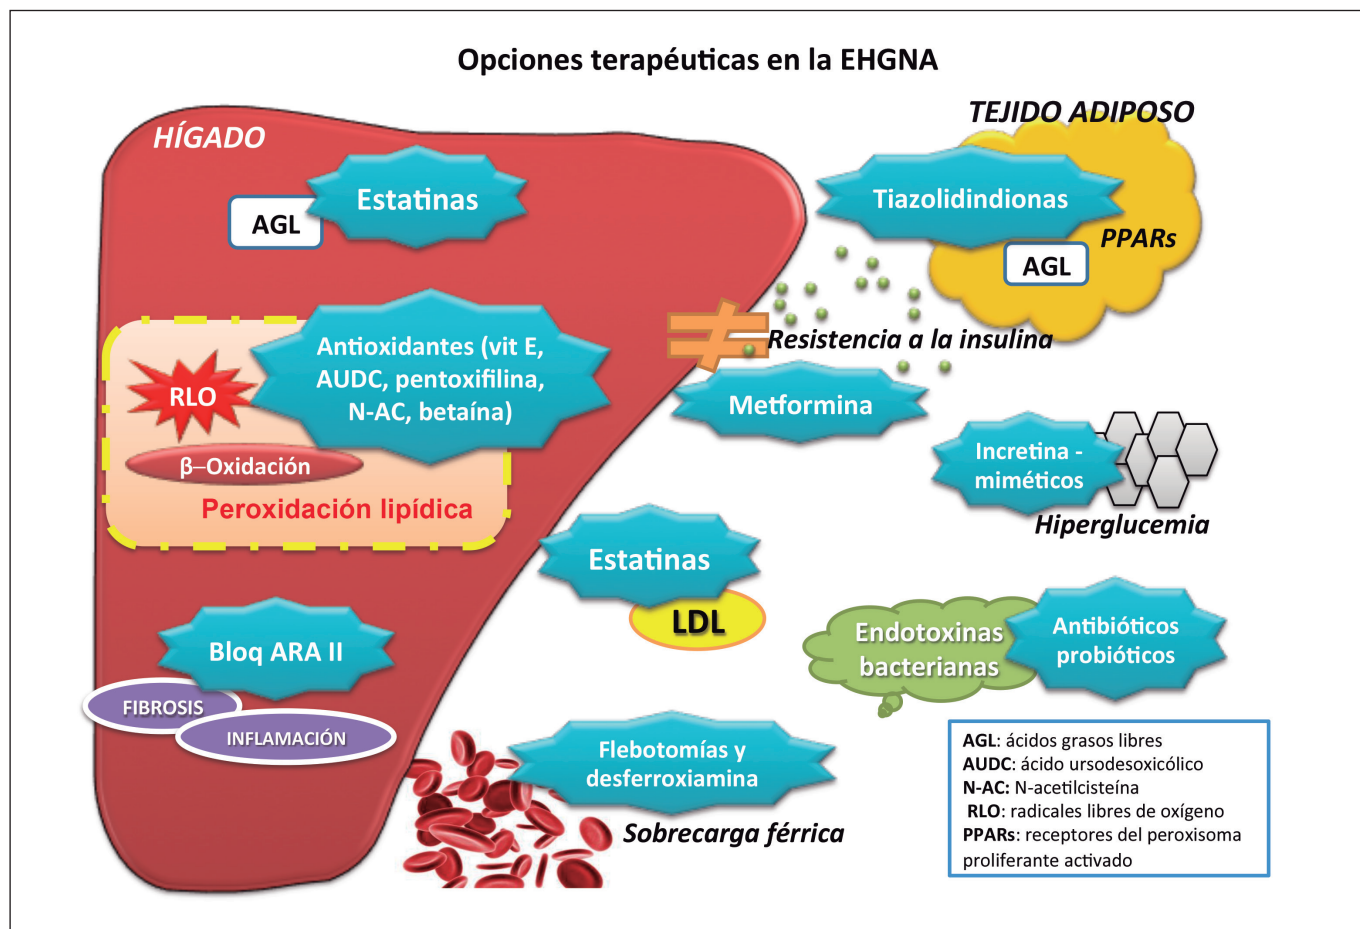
Opciones terapéuticas en la EHGNA

HÍGADO

TEJIDO ADIPOSO

Estatinas

AGL

Tiazolidindionas

PPARs

AGL

Antioxidantes (vit E, AUDC, pentoxifilina, N-AC, betaína)

RLO

β–Oxidación

Peroxidación lipídica

Resistencia a la insulina

Metformina

Incretina - miméticos

Hiperglucemia

Estatinas

LDL

Bloq ARA II

FIBROSIS

INFLAMACIÓN

Endotoxinas bacterianas

Antibióticos probióticos

Flebotomías y desferroxiamina

Sobrecarga férrica

AGL: ácidos grasos libres
AUDC: ácido ursodesoxicólico
N-AC: N-acetilcisteína
RLO: radicales libres de oxígeno
PPARs: receptores del peroxisoma proliferante activado